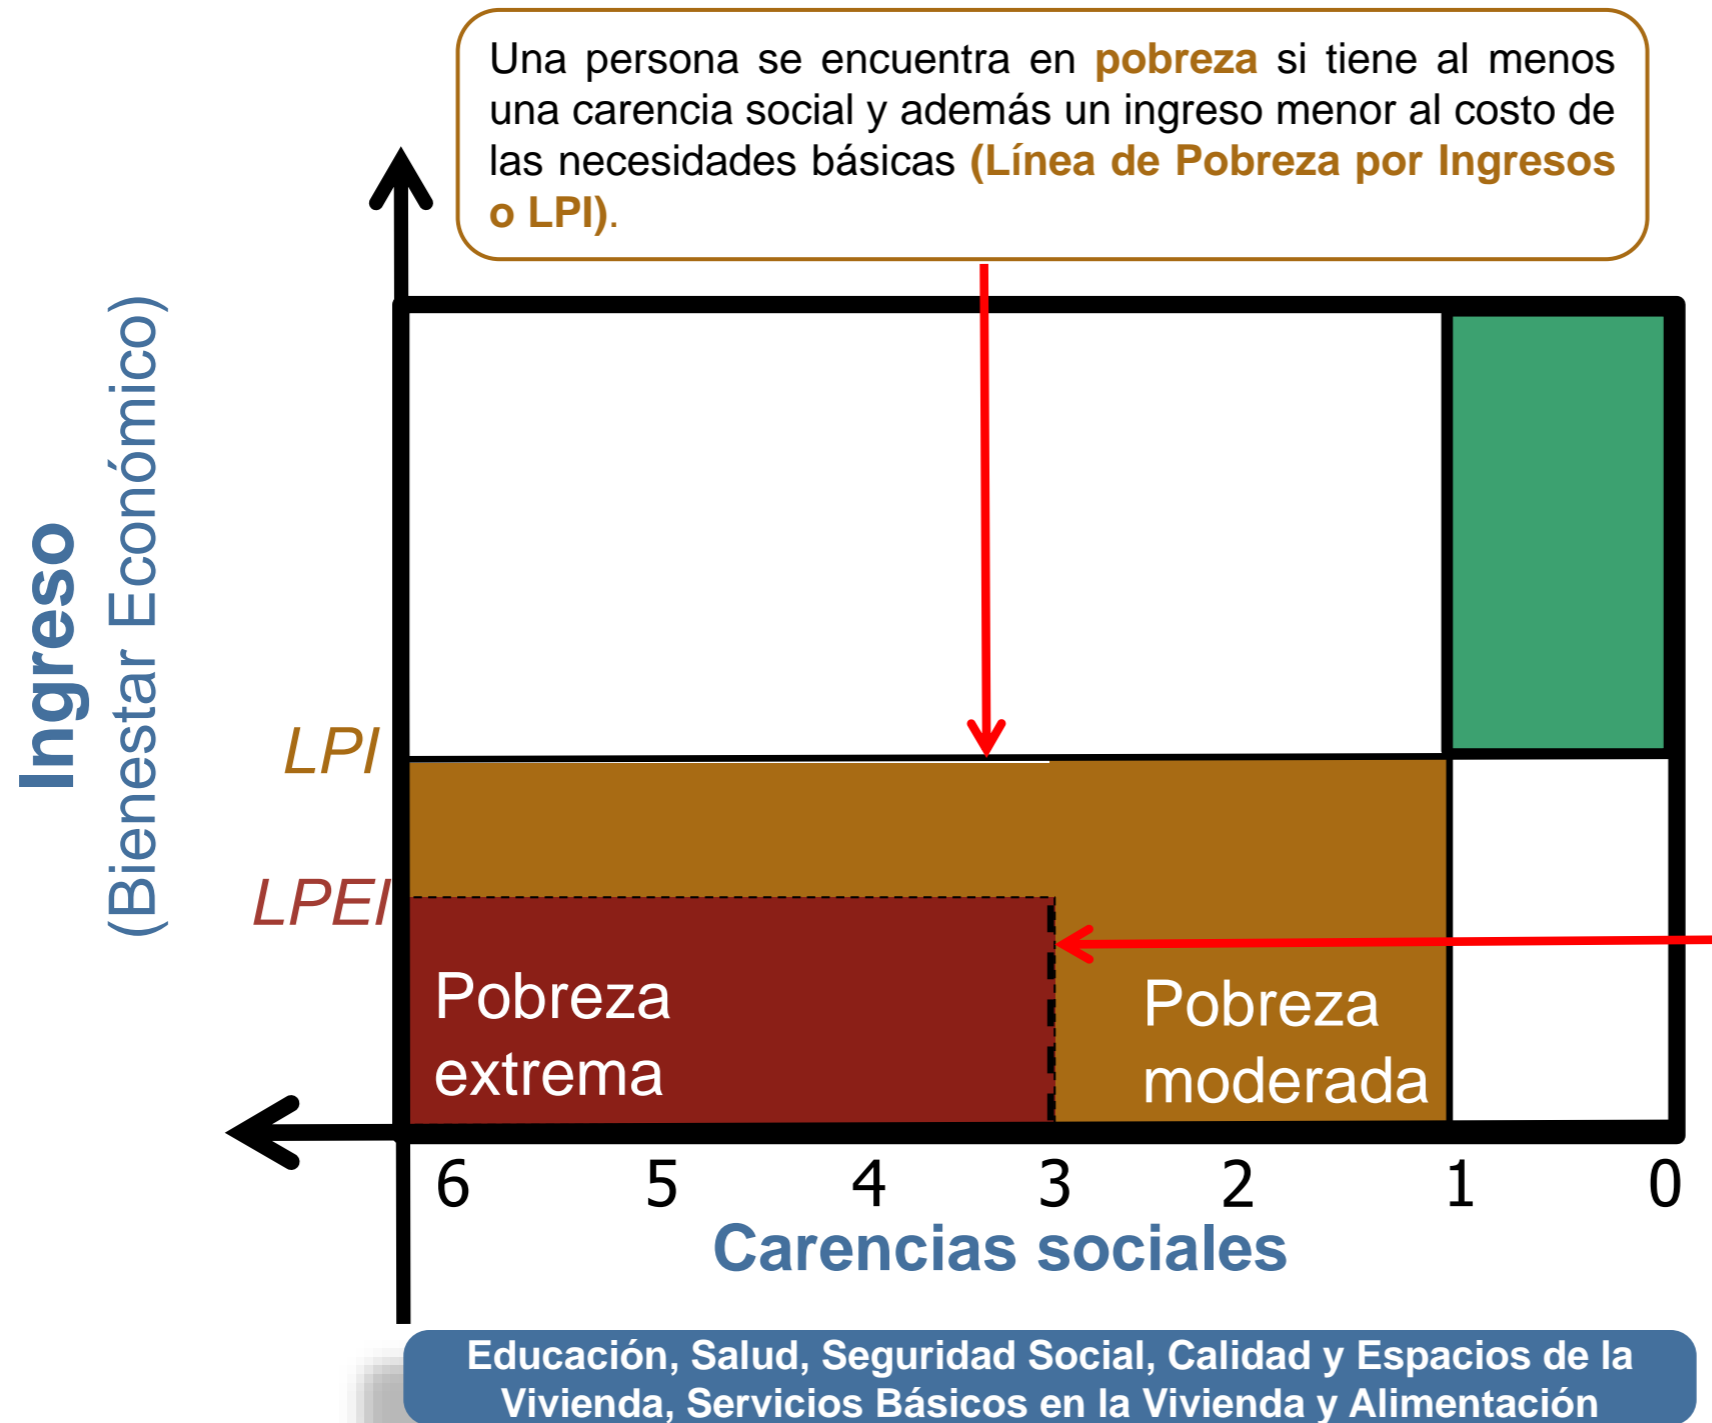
Una persona se encuentra en pobreza si tiene al menos una carencia social y además un ingreso menor al costo de las necesidades básicas (Línea de Pobreza por Ingresos o LPI).

Ingreso
(Bienestar Económico)

LPI

LPEI

Pobreza extrema

Pobreza moderada

6 5 4 3 2 1 0

Carencias sociales

Educación, Salud, Seguridad Social, Calidad y Espacios de la Vivienda, Servicios Básicos en la Vivienda y Alimentación